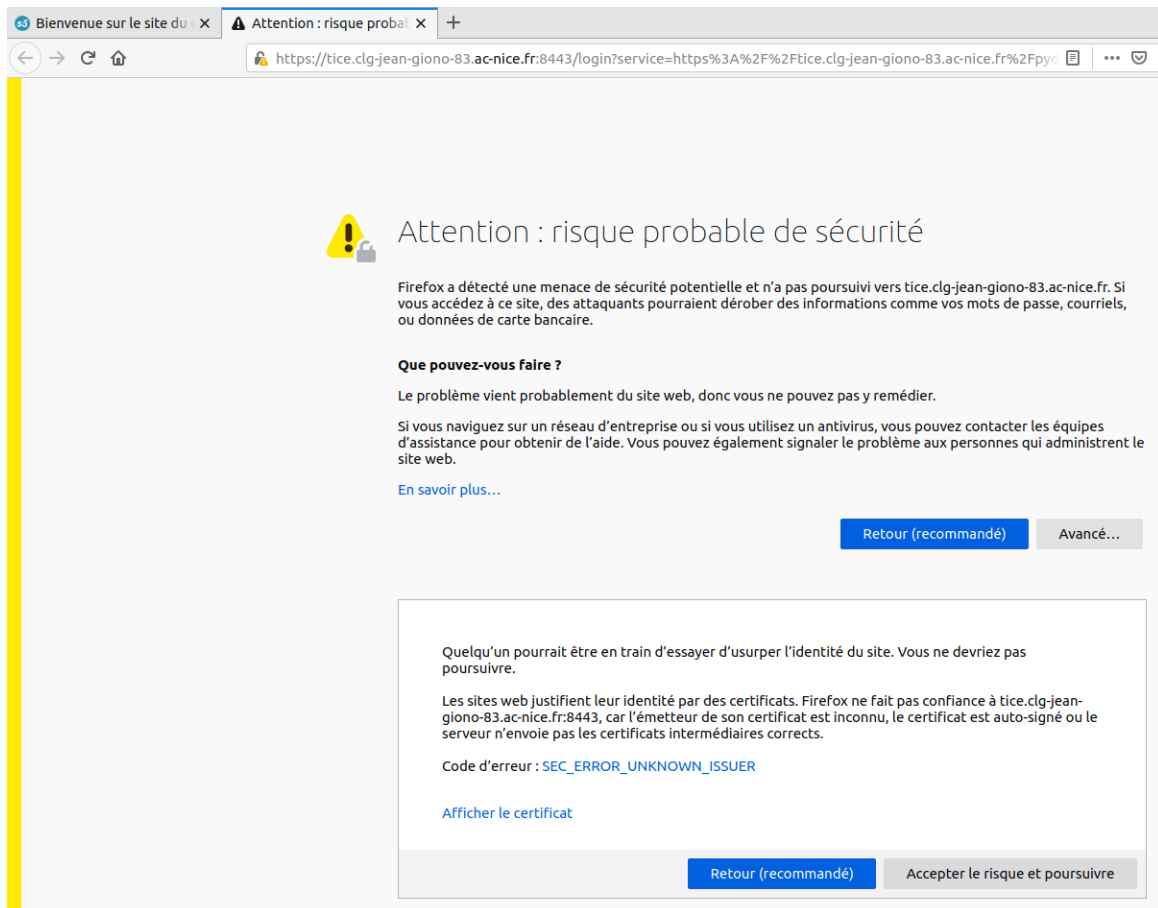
Bienvenue sur le site du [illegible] ×
Attention : risque probab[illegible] ×
+

https://tice.clg-jean-giono-83.ac-nice.fr:8443/login?service=https%3A%2F%2Ftice.clg-jean-giono-83.ac-nice.fr%2Fpy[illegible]

Attention : risque probable de sécurité

Firefox a détecté une menace de sécurité potentielle et n'a pas poursuivi vers tice.clg-jean-giono-83.ac-nice.fr. Si vous accédez à ce site, des attaquants pourraient dérober des informations comme vos mots de passe, courriels, ou données de carte bancaire.

Que pouvez-vous faire ?

Le problème vient probablement du site web, donc vous ne pouvez pas y remédier.

Si vous naviguez sur un réseau d'entreprise ou si vous utilisez un antivirus, vous pouvez contacter les équipes d'assistance pour obtenir de l'aide. Vous pouvez également signaler le problème aux personnes qui administrent le site web.

En savoir plus…

Retour (recommandé) Avancé…

Quelqu'un pourrait être en train d'essayer d'usurper l'identité du site. Vous ne devriez pas poursuivre.

Les sites web justifient leur identité par des certificats. Firefox ne fait pas confiance à tice.clg-jean-giono-83.ac-nice.fr:8443, car l'émetteur de son certificat est inconnu, le certificat est auto-signé ou le serveur n'envoie pas les certificats intermédiaires corrects.

Code d'erreur : SEC_ERROR_UNKNOWN_ISSUER

Afficher le certificat

Retour (recommandé) Accepter le risque et poursuivre